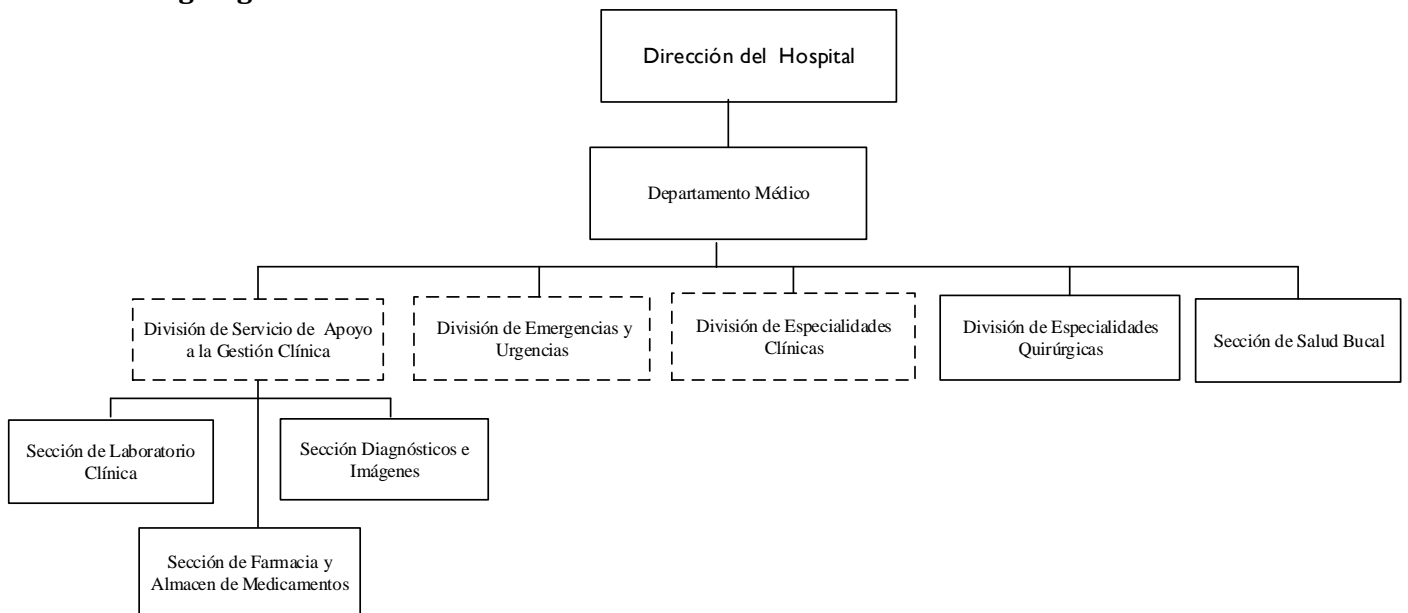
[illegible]

Dirección del Hospital

Departamento Médico

División de Servicio de Apoyo a la Gestión Clínica

División de Emergencias y Urgencias

División de Especialidades Clínicas

División de Especialidades Quirúrgicas

Sección de Salud Bucal

Sección de Laboratorio Clínica

Sección Diagnósticos e Imágenes

Sección de Farmacia y Almacen de Medicamentos